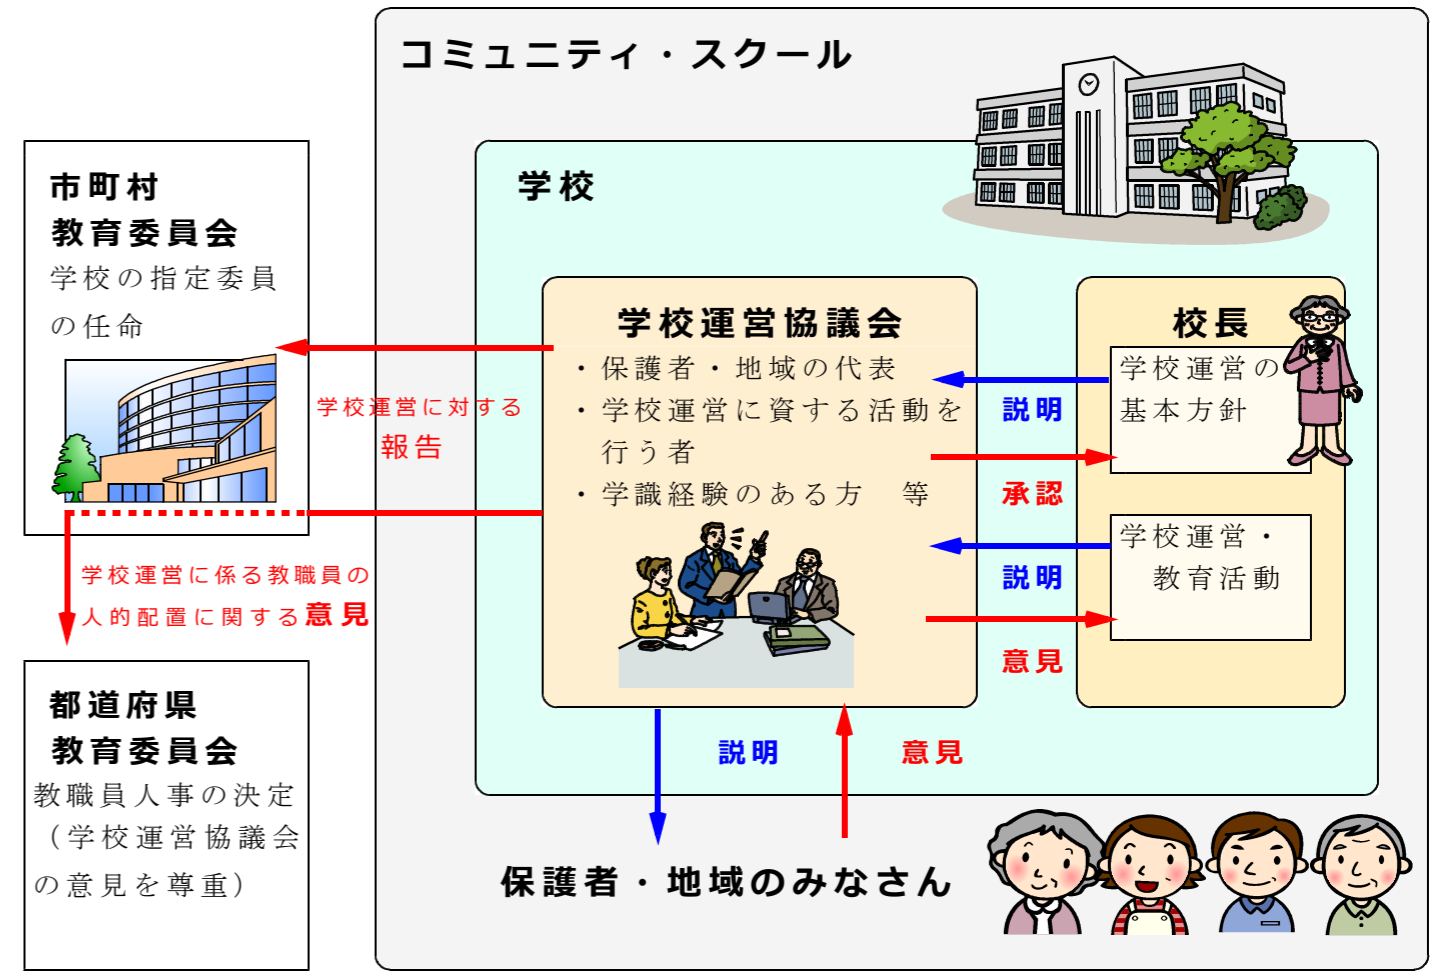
コミュニティ・スクール

学校

市町村
教育委員会
学校の指定委員の任命

学校運営に対する
報告

学校運営協議会
・保護者・地域の代表
・学校運営に資する活動を行う者
・学識経験のある方　等

校長
学校運営の基本方針

説明
承認

学校運営・教育活動

説明
意見

学校運営に係る教職員の人的配置に関する意見

都道府県
教育委員会
教職員人事の決定（学校運営協議会の意見を尊重）

説明
意見

保護者・地域のみなさん